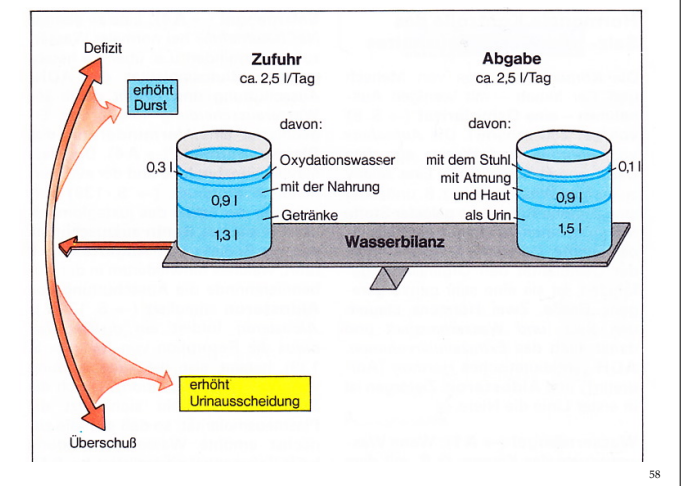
Defizit

erhöht Durst

Zufuhr
ca. 2,5 l/Tag

davon:

0,3 l
Oxydationswasser
mit der Nahrung
0,9 l
Getränke
1,3 l

Abgabe
ca. 2,5 l/Tag

davon:

mit dem Stuhl
0,1 l
mit Atmung und Haut
0,9 l
als Urin
1,5 l

Wasserbilanz

erhöht Urinausscheidung

Überschuß

58